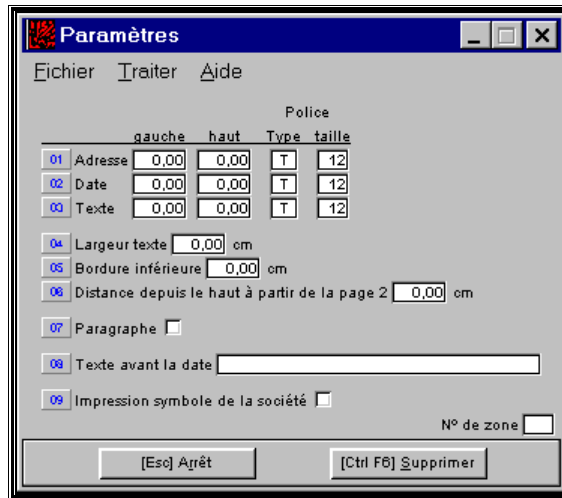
Paramètres

Fichier Traiter Aide

|  |  | gauche | haut | Police Type | taille |
|---|---|---|---|---|---|
| 01 | Adresse | 0,00 | 0,00 | T | 12 |
| 02 | Date | 0,00 | 0,00 | T | 12 |
| 03 | Texte | 0,00 | 0,00 | T | 12 |

04 Largeur texte 0,00 cm

05 Bordure inférieure 0,00 cm

06 Distance depuis le haut à partir de la page 2 0,00 cm

07 Paragraphe

08 Texte avant la date

09 Impression symbole de la société

Nº de zone

[Esc] Arrêt

[Ctrl F6] Supprimer